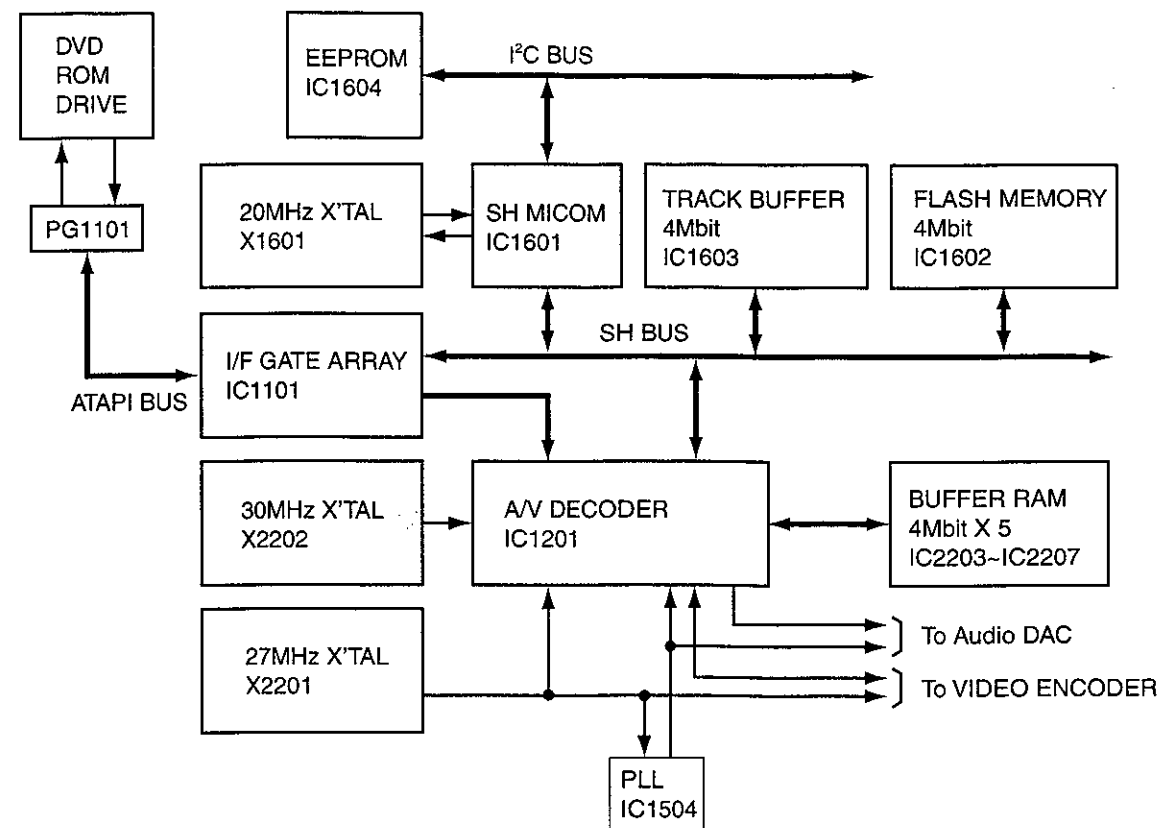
DVD ROM DRIVE

EEPROM IC1604

$I^2C$ BUS

PG1101

20MHz X'TAL X1601

SH MICOM IC1601

TRACK BUFFER 4Mbit IC1603

FLASH MEMORY 4Mbit IC1602

SH BUS

I/F GATE ARRAY IC1101

ATAPI BUS

30MHz X'TAL X2202

A/V DECODER IC1201

BUFFER RAM 4Mbit X 5 IC2203~IC2207

27MHz X'TAL X2201

To Audio DAC

To VIDEO ENCODER

PLL IC1504